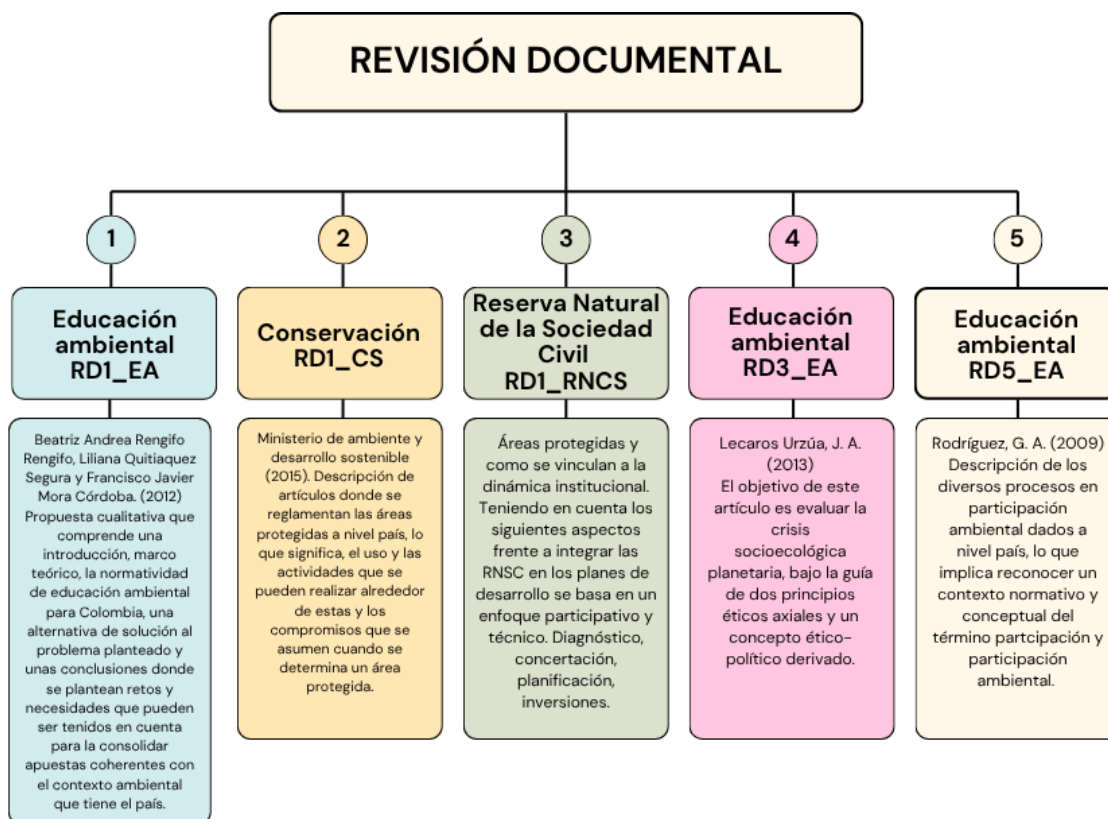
REVISIÓN DOCUMENTAL

1

Educación ambiental RD1_EA

Beatriz Andrea Rengifo Rengifo, Liliana Quitiaquez Segura y Francisco Javier Mora Córdoba. (2012) Propuesta cualitativa que comprende una introducción, marco teórico, la normatividad de educación ambiental para Colombia, una alternativa de solución al problema planteado y unas conclusiones donde se plantean retos y necesidades que pueden ser tenidos en cuenta para la consolidar apuestas coherentes con el contexto ambiental que tiene el país.

2

Conservación RD1_CS

Ministerio de ambiente y desarrollo sostenible (2015). Descripción de artículos donde se reglamentan las áreas protegidas a nivel país, lo que significa, el uso y las actividades que se pueden realizar alrededor de estas y los compromisos que se asumen cuando se determina un área protegida.

3

Reserva Natural de la Sociedad Civil RD1_RNCS

Áreas protegidas y como se vinculan a la dinámica institucional. Teniendo en cuenta los siguientes aspectos frente a integrar las RNSC en los planes de desarrollo se basa en un enfoque participativo y técnico. Diagnóstico, concertación, planificación, inversiones.

4

Educación ambiental RD3_EA

Lecaros Urzúa, J. A. (2013) El objetivo de este artículo es evaluar la crisis socioecológica planetaria, bajo la guía de dos principios éticos axiales y un concepto ético-político derivado.

5

Educación ambiental RD5_EA

Rodríguez, G. A. (2009) Descripción de los diversos procesos en participación ambiental dados a nivel país, lo que implica reconocer un contexto normativo y conceptual del término partcipación y participación ambiental.